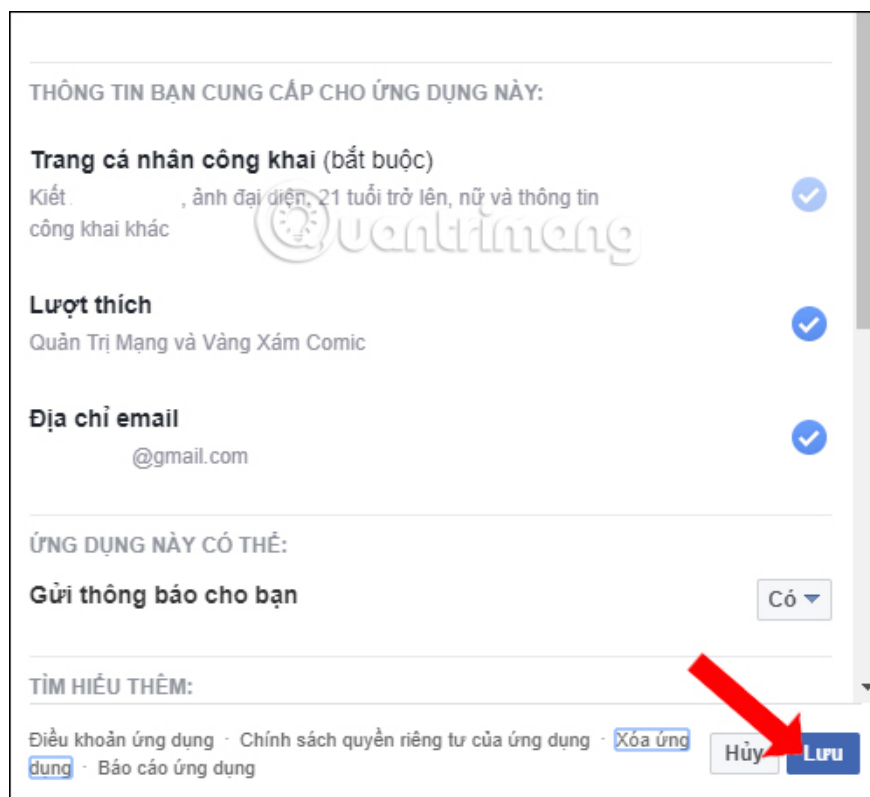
THÔNG TIN BẠN CUNG CẤP CHO ỨNG DỤNG NÀY:

Trang cá nhân công khai (bắt buộc)
Kiết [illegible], ảnh đại diện, 21 tuổi trở lên, nữ và thông tin công khai khác

Lượt thích
Quản Trị Mạng và Vàng Xám Comic

Địa chỉ email
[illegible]@gmail.com

ỨNG DỤNG NÀY CÓ THỂ:

Gửi thông báo cho bạn

Có

TÌM HIỂU THÊM:

Điều khoản ứng dụng · Chính sách quyền riêng tư của ứng dụng · Xóa ứng dụng · Báo cáo ứng dụng

Hủy

Lưu

quantrimang